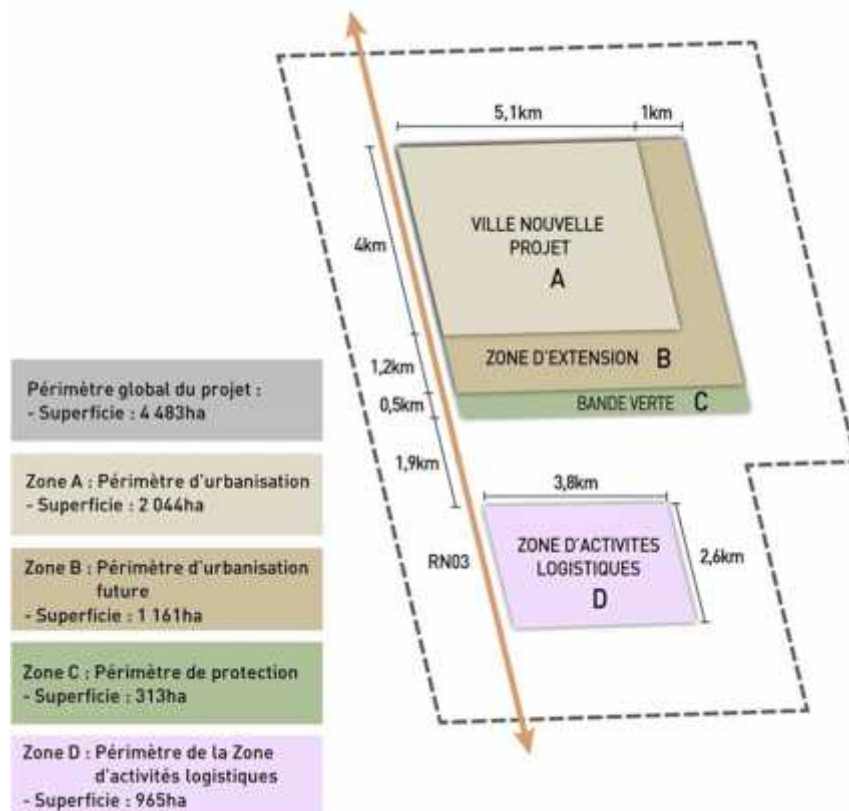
5,1km

1km

4km

VILLE NOUVELLE PROJET

A

1,2km

ZONE D'EXTENSION B

0,5km

BANDE VERTE C

1,9km

3,8km

RN03

ZONE D'ACTIVITES LOGISTIQUES

D

2,6km

Périmètre global du projet :
- Superficie : 4 483ha

Zone A : Périmètre d'urbanisation
- Superficie : 2 044ha

Zone B : Périmètre d'urbanisation future
- Superficie : 1 161ha

Zone C : Périmètre de protection
- Superficie : 313ha

Zone D : Périmètre de la Zone d'activités logistiques
- Superficie : 965ha